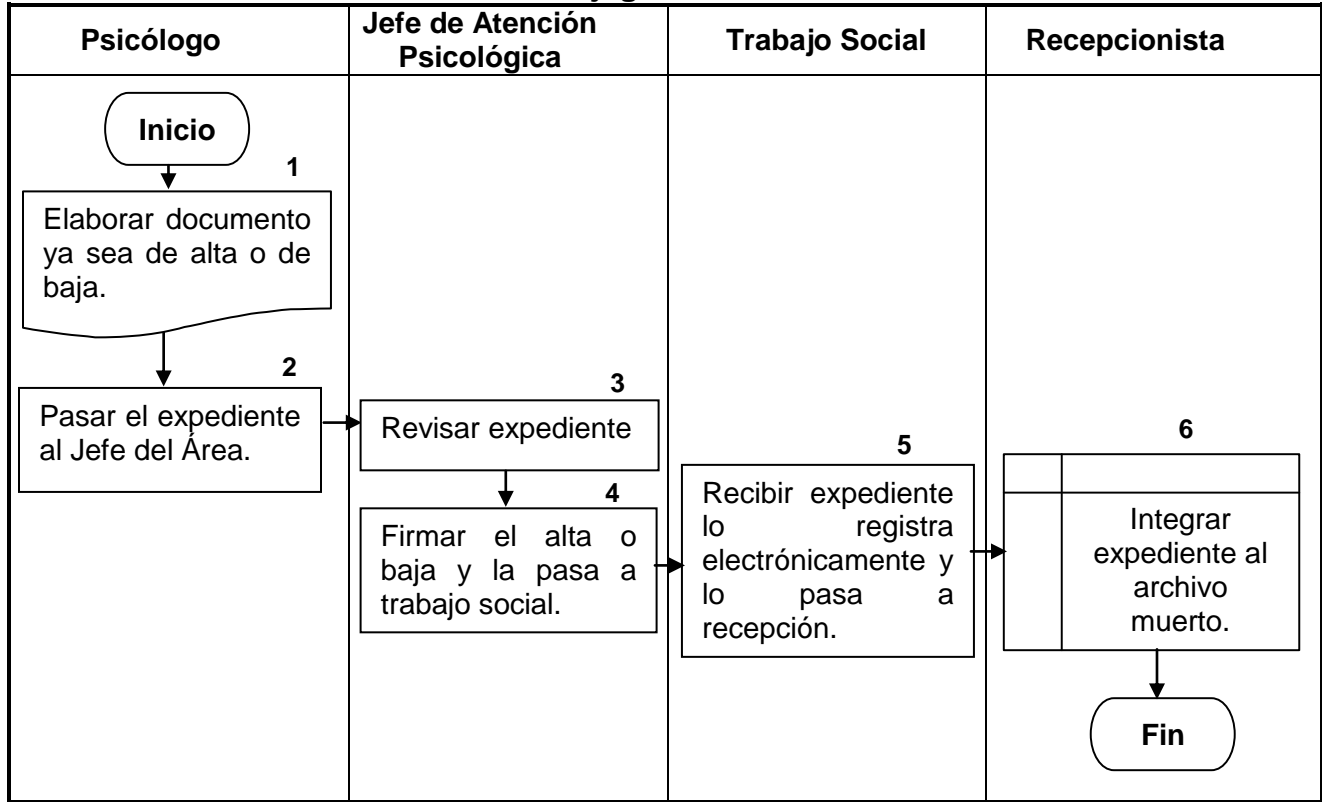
| Psicólogo | Jefe de Atención Psicológica | Trabajo Social | Recepcionista |
|---|---|---|---|

Inicio

1
Elaborar documento ya sea de alta o de baja.

2
Pasar el expediente al Jefe del Área.

3
Revisar expediente

4
Firmar el alta o baja y la pasa a trabajo social.

5
Recibir expediente lo registra electrónicamente y lo pasa a recepción.

6
Integrar expediente al archivo muerto.

Fin